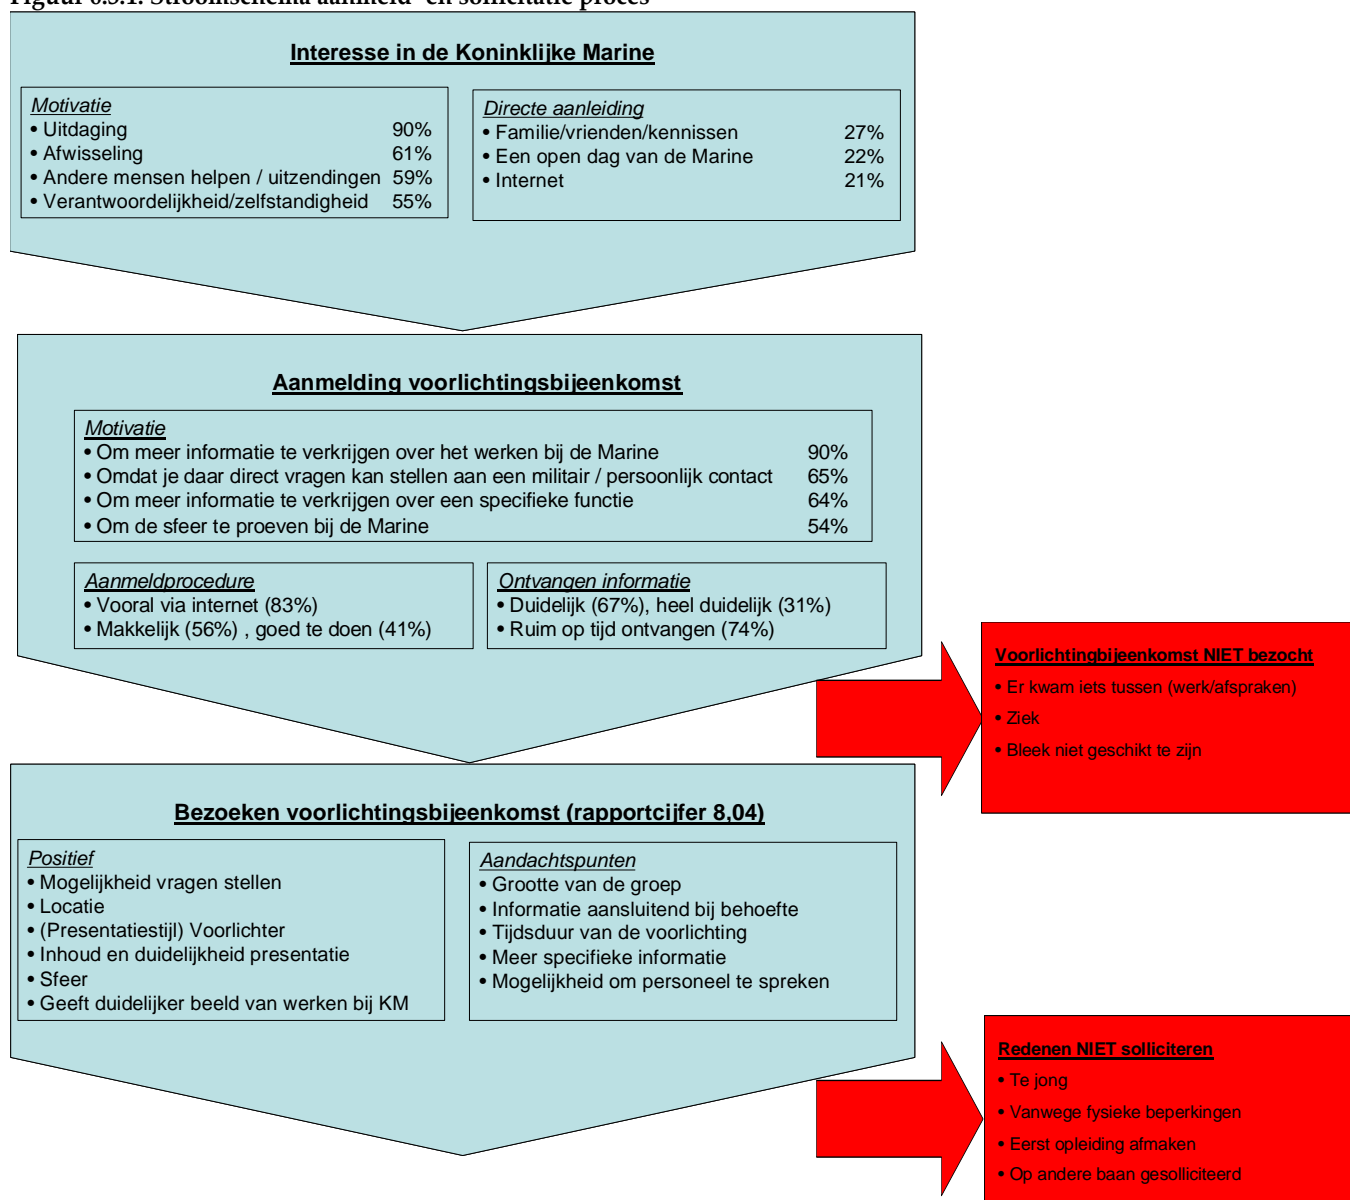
Figuur 6.3.1. Stroomschema aanmeld- en sollicitatie proces

Interesse in de Koninklijke Marine

Motivatie
• Uitdaging 90%
• Afwisseling 61%
• Andere mensen helpen / uitzendingen 59%
• Verantwoordelijkheid/zelfstandigheid 55%

Directe aanleiding
• Familie/vrienden/kennissen 27%
• Een open dag van de Marine 22%
• Internet 21%

Aanmelding voorlichtingsbijeenkomst

Motivatie
• Om meer informatie te verkrijgen over het werken bij de Marine 90%
• Omdat je daar direct vragen kan stellen aan een militair / persoonlijk contact 65%
• Om meer informatie te verkrijgen over een specifieke functie 64%
• Om de sfeer te proeven bij de Marine 54%

Aanmeldprocedure
• Vooral via internet (83%)
• Makkelijk (56%) , goed te doen (41%)

Ontvangen informatie
• Duidelijk (67%), heel duidelijk (31%)
• Ruim op tijd ontvangen (74%)

Voorlichtingbijeenkomst NIET bezocht
• Er kwam iets tussen (werk/afspraken)
• Ziek
• Bleek niet geschikt te zijn

Bezoeken voorlichtingsbijeenkomst (rapportcijfer 8,04)

Positief
• Mogelijkheid vragen stellen
• Locatie
• (Presentatiestijl) Voorlichter
• Inhoud en duidelijkheid presentatie
• Sfeer
• Geeft duidelijker beeld van werken bij KM

Aandachtspunten
• Grootte van de groep
• Informatie aansluitend bij behoefte
• Tijdsduur van de voorlichting
• Meer specifieke informatie
• Mogelijkheid om personeel te spreken

Redenen NIET solliciteren
• Te jong
• Vanwege fysieke beperkingen
• Eerst opleiding afmaken
• Op andere baan gesolliciteerd